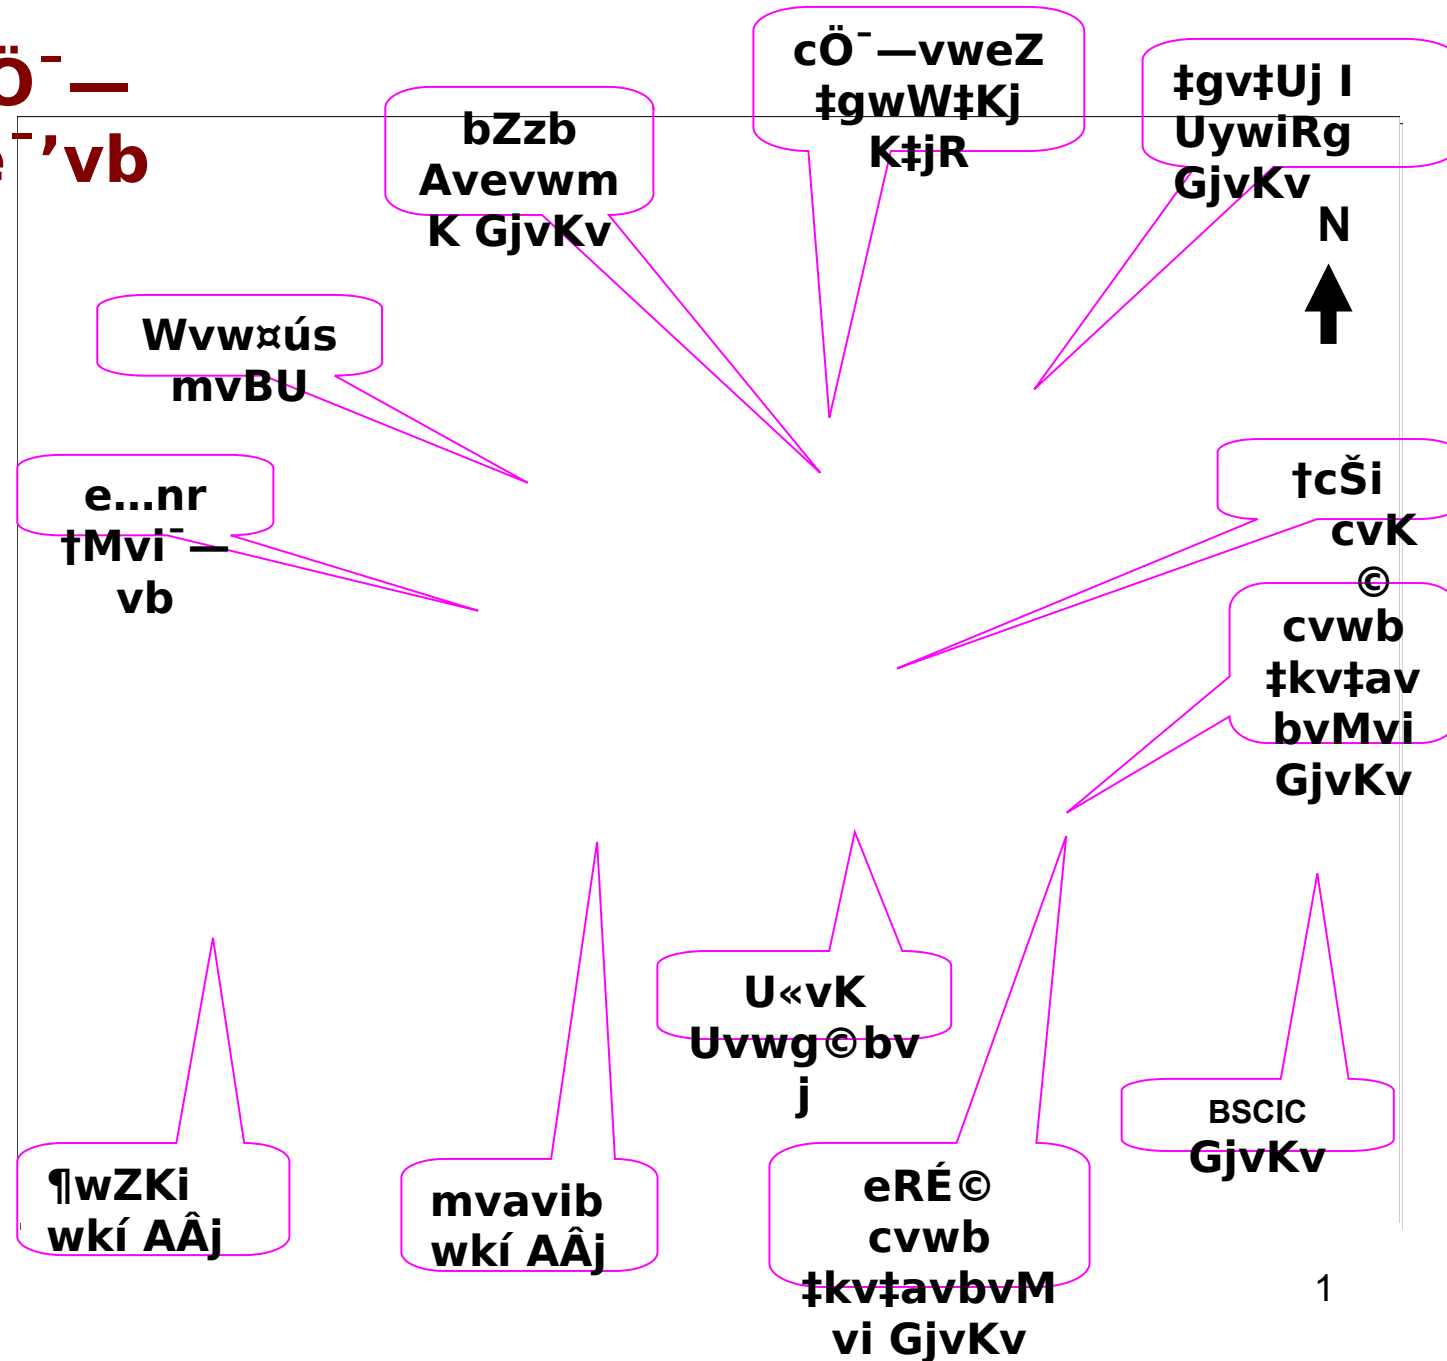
ö¯—
e¯’vb

bZzb Avevwm K GjvKv

cÖ¯—vweZ ‡gwW‡Kj K‡jR

‡gv‡Uj I UywiRg GjvKv

N

Wvw¤ús mvBU

e…nr †Mvi¯—vb

†cŠi cvK©

cvwb ‡kv‡av bvMvi GjvKv

U«vK Uvwg©bvj

¶wZKi wkí AÂj

mvavib wkí AÂj

eRÉ© cvwb ‡kv‡avbvMvi GjvKv

BSCIC GjvKv

1